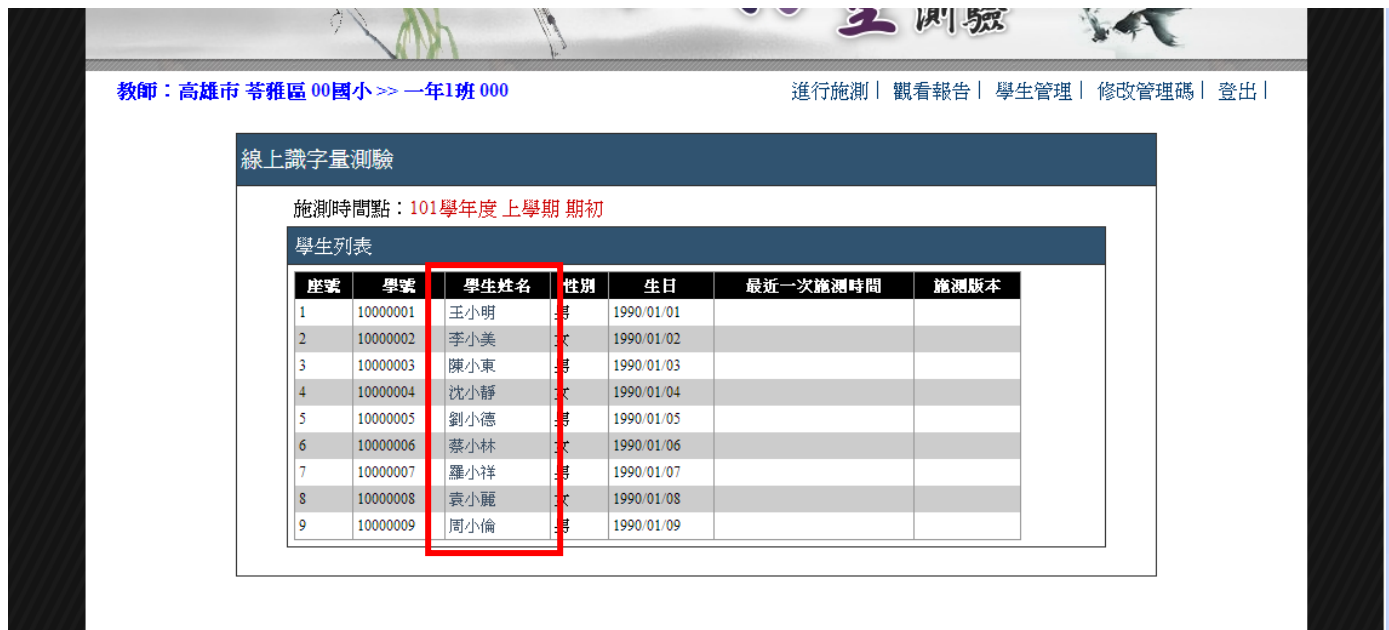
生測驗

教師：高雄市 苓雅區 00國小 >> 一年1班 000

進行施測 | 觀看報告 | 學生管理 | 修改管理碼 | 登出 |

線上識字量測驗

施測時間點：101學年度 上學期 期初

學生列表

| 座號 | 學號 | 學生姓名 | 性別 | 生日 | 最近一次施測時間 | 施測版本 |
|---|---|---|---|---|---|---|
| 1 | 10000001 | 王小明 | 男 | 1990/01/01 | | |
| 2 | 10000002 | 李小美 | 女 | 1990/01/02 | | |
| 3 | 10000003 | 陳小東 | 男 | 1990/01/03 | | |
| 4 | 10000004 | 沈小靜 | 女 | 1990/01/04 | | |
| 5 | 10000005 | 劉小德 | 男 | 1990/01/05 | | |
| 6 | 10000006 | 蔡小林 | 女 | 1990/01/06 | | |
| 7 | 10000007 | 羅小祥 | 男 | 1990/01/07 | | |
| 8 | 10000008 | 袁小麗 | 女 | 1990/01/08 | | |
| 9 | 10000009 | 周小倫 | 男 | 1990/01/09 | | |